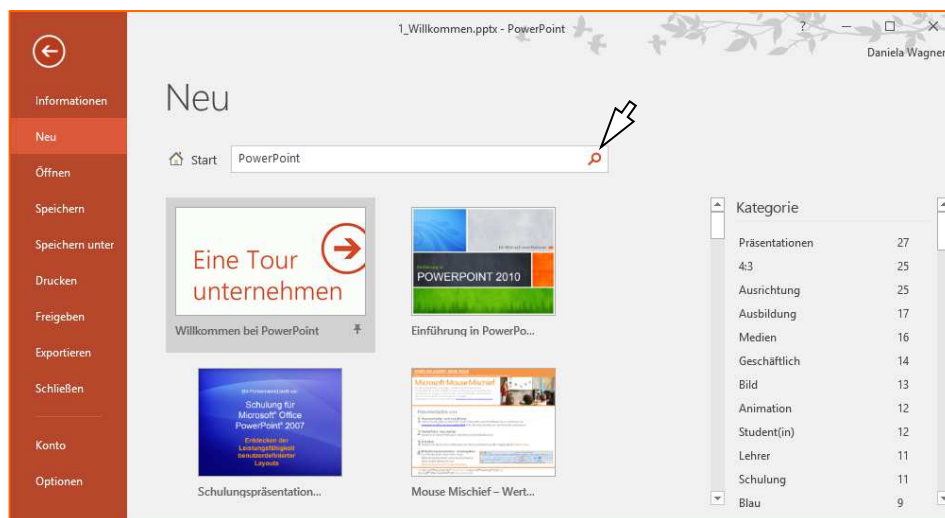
1_Willkommen.pptx - PowerPoint

?

Daniela Wagner

Informationen

Neu

Öffnen

Speichern

Speichern unter

Drucken

Freigeben

Exportieren

Schließen

Konto

Optionen

Neu

Start

PowerPoint

Eine Tour unternehmen

Willkommen bei PowerPoint

POWERPOINT 2010

Einführung in PowerPo...

Schulung für Microsoft® Office PowerPoint® 2007

Entdecken der Leistungsfähigkeit benutzerdefinierter Layouts

Schulungspräsentation...

Microsoft Mouse Mischief

Mouse Mischief – Wert...

Kategorie

| | |
|---|---|
| Präsentationen | 27 |
| 4:3 | 25 |
| Ausrichtung | 25 |
| Ausbildung | 17 |
| Medien | 16 |
| Geschäftlich | 14 |
| Bild | 13 |
| Animation | 12 |
| Student(in) | 12 |
| Lehrer | 11 |
| Schulung | 11 |
| Blau | 9 |